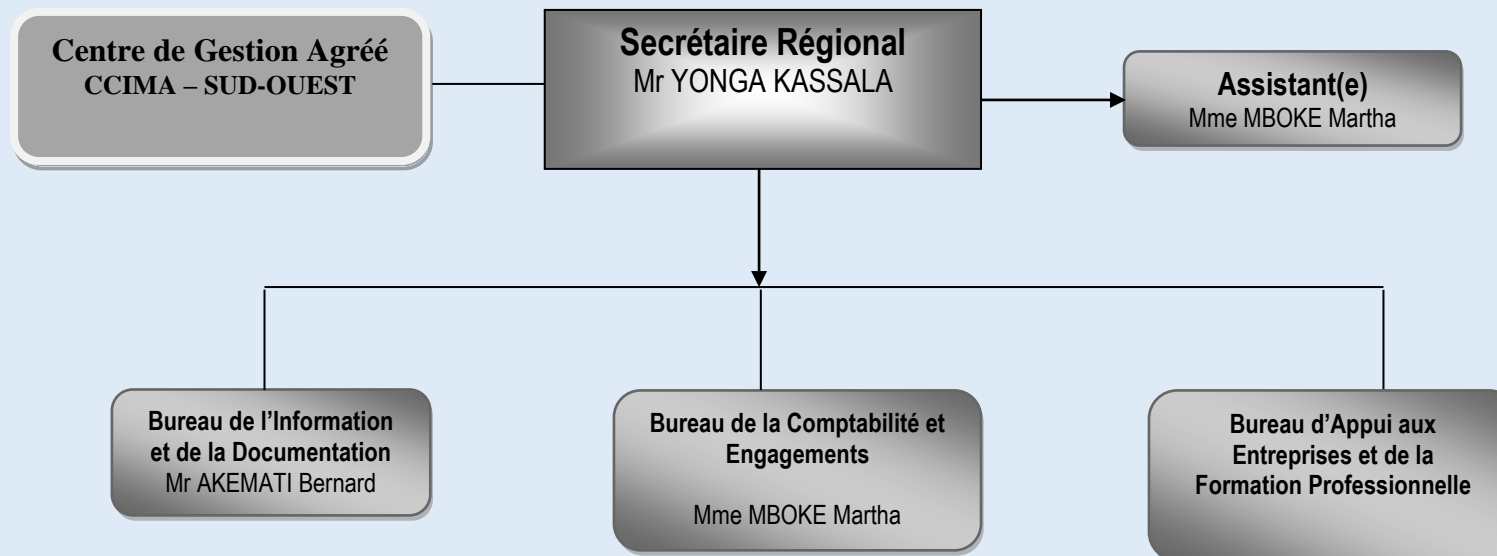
Centre de Gestion Agréé
CCIMA – SUD-OUEST

Secrétaire Régional
Mr YONGA KASSALA

Assistant(e)
Mme MBOKE Martha

Bureau de l'Information et de la Documentation
Mr AKEMATI Bernard

Bureau de la Comptabilité et Engagements

Mme MBOKE Martha

Bureau d'Appui aux Entreprises et de la Formation Professionnelle